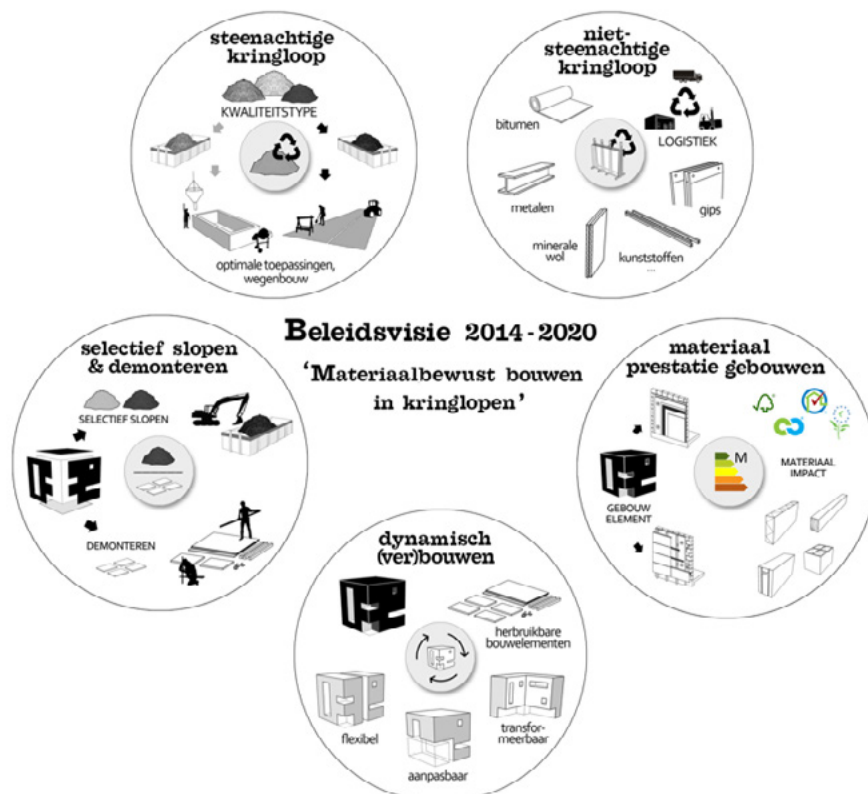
steenachtige kringloop

KWALITEITSTYPE

optimale toepassingen, wegenbouw

niet-steenachtige kringloop

bitumen

LOGISTIEK

metalen

gips

minerale wol

kunststoffen
...

Beleidsvisie 2014 - 2020

'Materiaalbewust bouwen in kringlopen'

selectief slopen & demonteren

SELECTIEF SLOPEN

DEMONTEREN

materiaal prestatie gebouwen

M

MATERIAAL IMPACT

GEBOUW ELEMENT

dynamisch (ver)bouwen

herbruikbare bouwelementen

flexibel

aanpasbaar

transformeerbaar